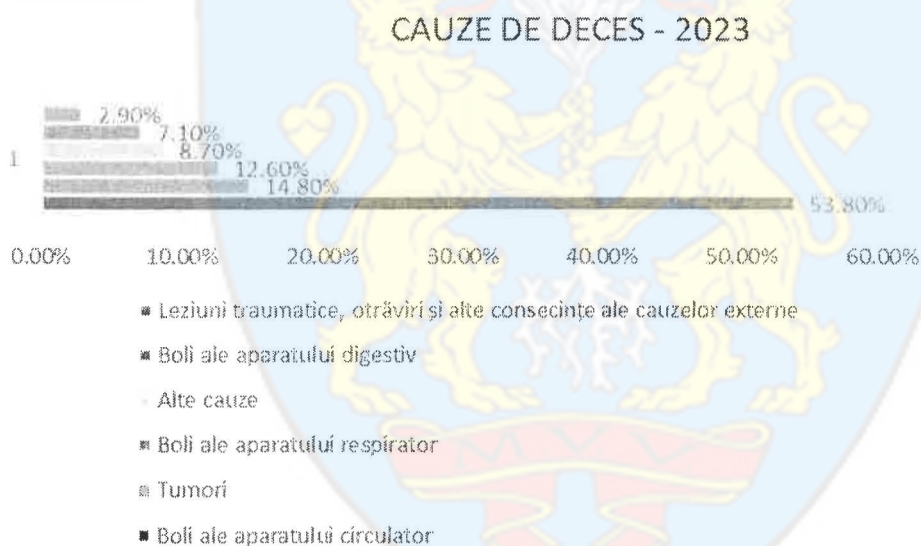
CAUZE DE DECES - 2023

1

2.90%
7.10%
8.70%
12.60%
14.80%
53.80%

0.00% 10.00% 20.00% 30.00% 40.00% 50.00% 60.00%

Leziuni traumatice, otrăviri și alte consecințe ale cauzelor externe

Boli ale aparatului digestiv

Alte cauze

Boli ale aparatului respirator

Tumori

Boli ale aparatului circulator